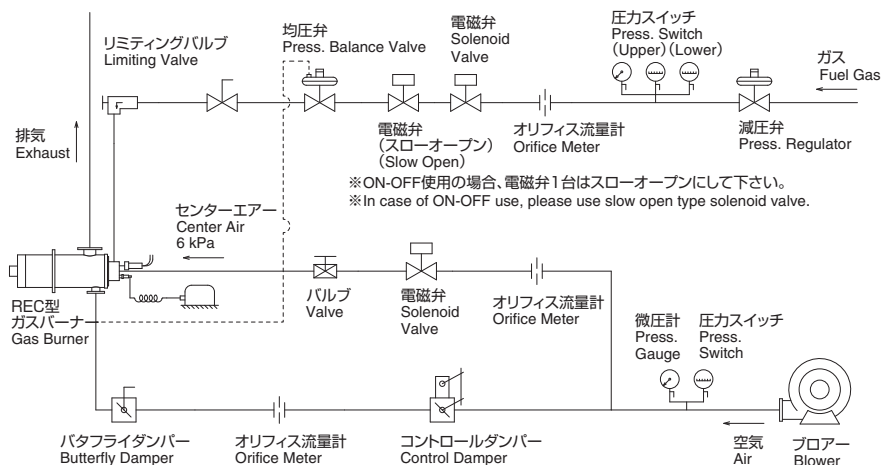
リミティングバルブ
Limiting Valve

均圧弁
Press. Balance Valve

電磁弁
Solenoid Valve

圧力スイッチ
Press. Switch
(Upper) (Lower)

ガス
Fuel Gas

排気
Exhaust

電磁弁
(スローオープン)
(Slow Open)

オリフィス流量計
Orifice Meter

減圧弁
Press. Regulator

※ON-OFF使用の場合、電磁弁1台はスローオープンにして下さい。
※In case of ON-OFF use, please use slow open type solenoid valve.

センターエアー
Center Air
6 kPa

REC型
ガスバーナー
Gas Burner

バルブ
Valve

電磁弁
Solenoid Valve

オリフィス流量計
Orifice Meter

微圧計
Press. Gauge

圧力スイッチ
Press. Switch

バタフライダンパー
Butterfly Damper

オリフィス流量計
Orifice Meter

コントロールダンパー
Control Damper

空気
Air

ブロアー
Blower